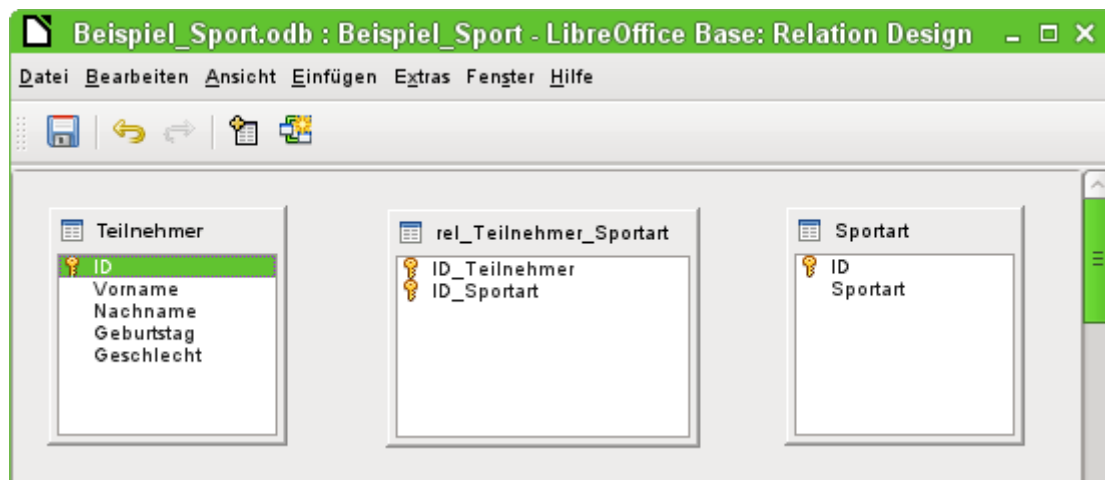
Beispiel_Sport.odb : Beispiel_Sport - LibreOffice Base: Relation Design

Datei Bearbeiten Ansicht Einfügen Extras Fenster Hilfe

Teilnehmer
ID
Vorname
Nachname
Geburtstag
Geschlecht

rel_Teilnehmer_Sportart
ID_Teilnehmer
ID_Sportart

Sportart
ID
Sportart